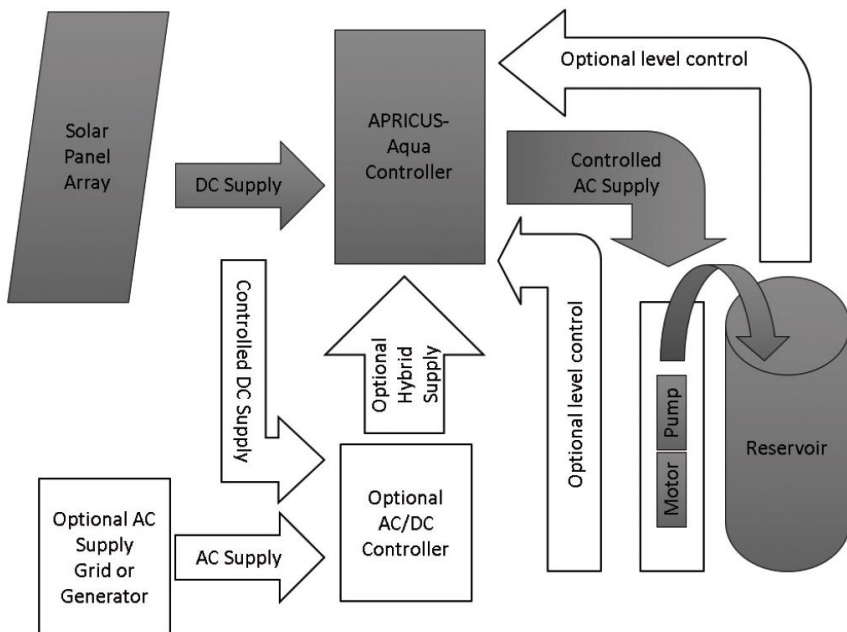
Solar Panel Array

DC Supply

APRICUS-Aqua Controller

Optional level control

Controlled AC Supply

Controlled DC Supply

Optional Hybrid Supply

Optional level control

Pump

Motor

Reservoir

Optional AC Supply Grid or Generator

AC Supply

Optional AC/DC Controller